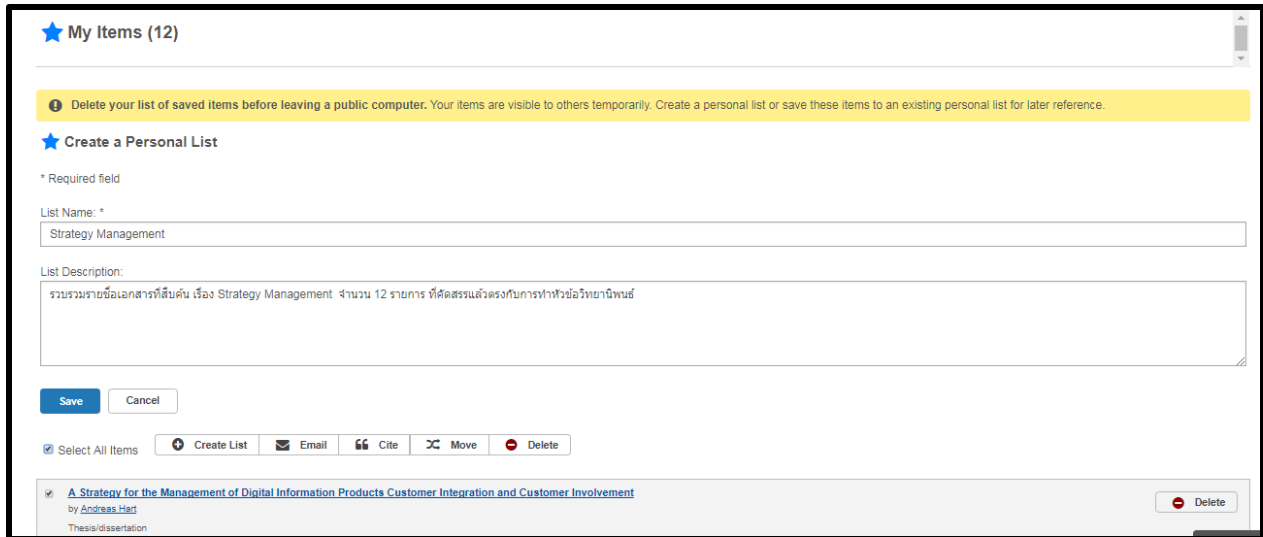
My Items (12)

Delete your list of saved items before leaving a public computer. Your items are visible to others temporarily. Create a personal list or save these items to an existing personal list for later reference.

Create a Personal List

* Required field

List Name: *

Strategy Management

List Description:

รวบรวมรายชื่อเอกสารที่สืบค้น เรื่อง Strategy Management จำนวน 12 รายการ ที่คัดสรรแล้วตรงกับการทำหัวข้อวิทยานิพนธ์

Save

Cancel

Select All Items

Create List

Email

Cite

Move

Delete

A Strategy for the Management of Digital Information Products Customer Integration and Customer Involvement

by Andreas Hart

Thesis/dissertation

Delete